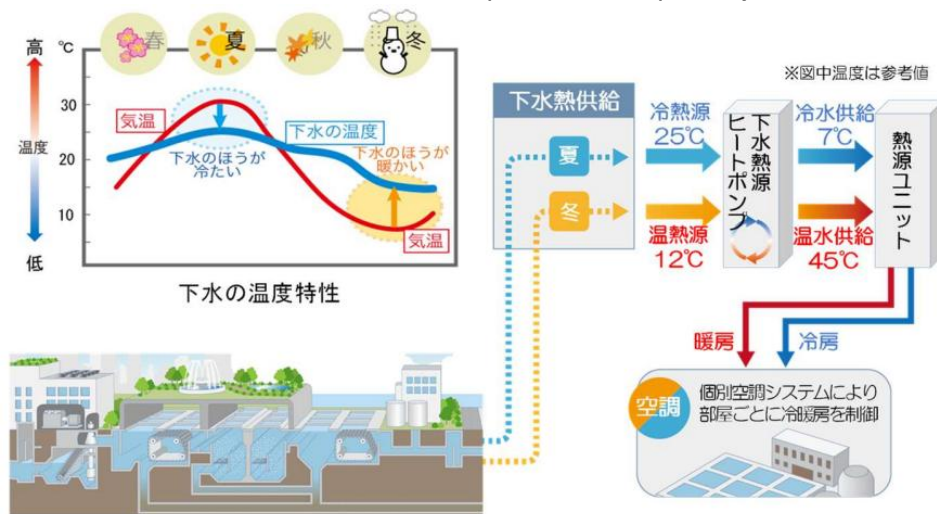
高
温度
低
℃
春 夏 秋 冬
30
20
10
気温
下水の温度
下水のほうが冷たい
下水のほうが暖かい
気温

下水の温度特性

※図中温度は参考値

下水熱供給
夏
冬
冷熱源 25℃
温熱源 12℃
下水熱源ヒートポンプ
冷水供給 7℃
温水供給 45℃
熱源ユニット
暖房
冷房
空調
個別空調システムにより部屋ごとに冷暖房を制御